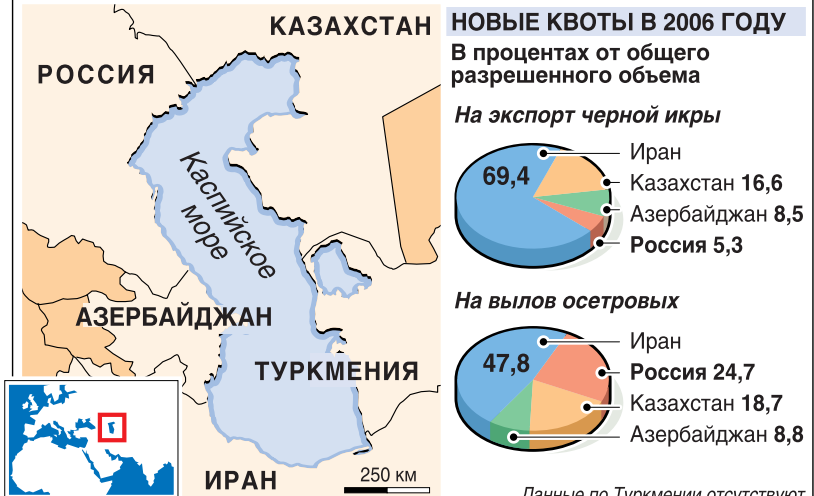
КАЗАХСТАН
РОССИЯ
Каспийское море
АЗЕРБАЙДЖАН
ТУРКМЕНИЯ
ИРАН
250 км

НОВЫЕ КВОТЫ В 2006 ГОДУ
В процентах от общего разрешенного объема

На экспорт черной икры
69,4
Иран
Казахстан 16,6
Азербайджан 8,5
Россия 5,3

На вылов осетровых
47,8
Иран
Россия 24,7
Казахстан 18,7
Азербайджан 8,8

Данные по Туркмении отсутствуют